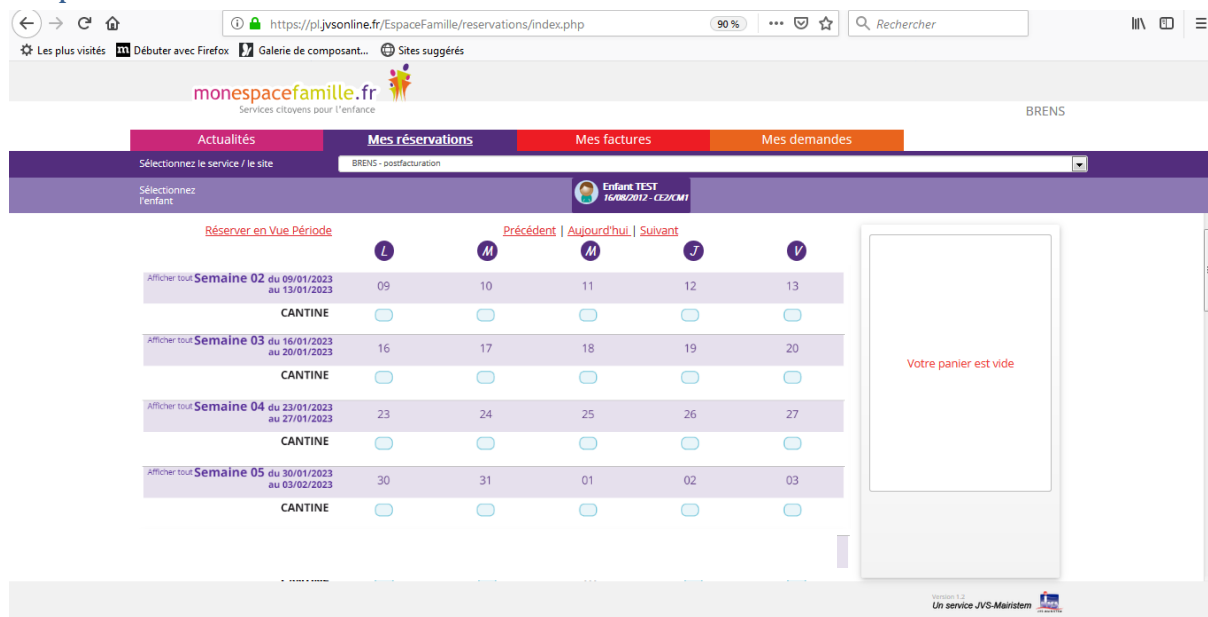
https://pl.jvsonline.fr/EspaceFamille/reservations/index.php 90 % Rechercher

Les plus visités Débuter avec Firefox Galerie de composant... Sites suggérés

monespacefamille.fr
Services citoyens pour l'enfance

BRENS

Actualités | Mes réservations | Mes factures | Mes demandes

Sélectionnez le service / le site BRENS - postfacturation

Sélectionnez l'enfant

Enfant TEST
16/08/2012 - CE2/CM1

Réserver en Vue Période

Précédent | Aujourd'hui | Suivant

| | L | M | M | J | V |
|---|---|---|---|---|---|
| Afficher tout Semaine 02 du 09/01/2023 au 13/01/2023 | 09 | 10 | 11 | 12 | 13 |
| CANTINE | | | | | |
| Afficher tout Semaine 03 du 16/01/2023 au 20/01/2023 | 16 | 17 | 18 | 19 | 20 |
| CANTINE | | | | | |
| Afficher tout Semaine 04 du 23/01/2023 au 27/01/2023 | 23 | 24 | 25 | 26 | 27 |
| CANTINE | | | | | |
| Afficher tout Semaine 05 du 30/01/2023 au 03/02/2023 | 30 | 31 | 01 | 02 | 03 |
| CANTINE | | | | | |

Votre panier est vide

Version 1.2
Un service JVS-Mairistem